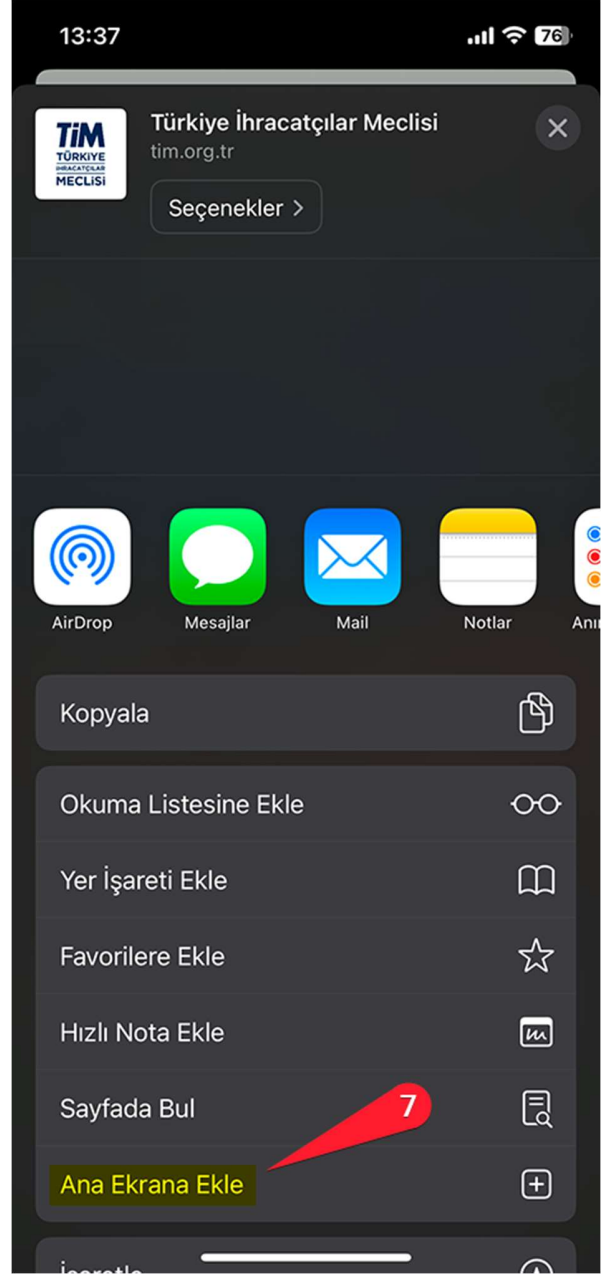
13:37

76

TİM TÜRKİYE İHRACATÇILAR MECLİSİ

Türkiye İhracatçılar Meclisi
tim.org.tr

Seçenekler >

AirDrop
Mesajlar
Mail
Notlar
Anı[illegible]

Kopyala

Okuma Listesine Ekle

Yer İşareti Ekle

Favorilere Ekle

Hızlı Nota Ekle

Sayfada Bul

7

Ana Ekrana Ekle

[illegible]